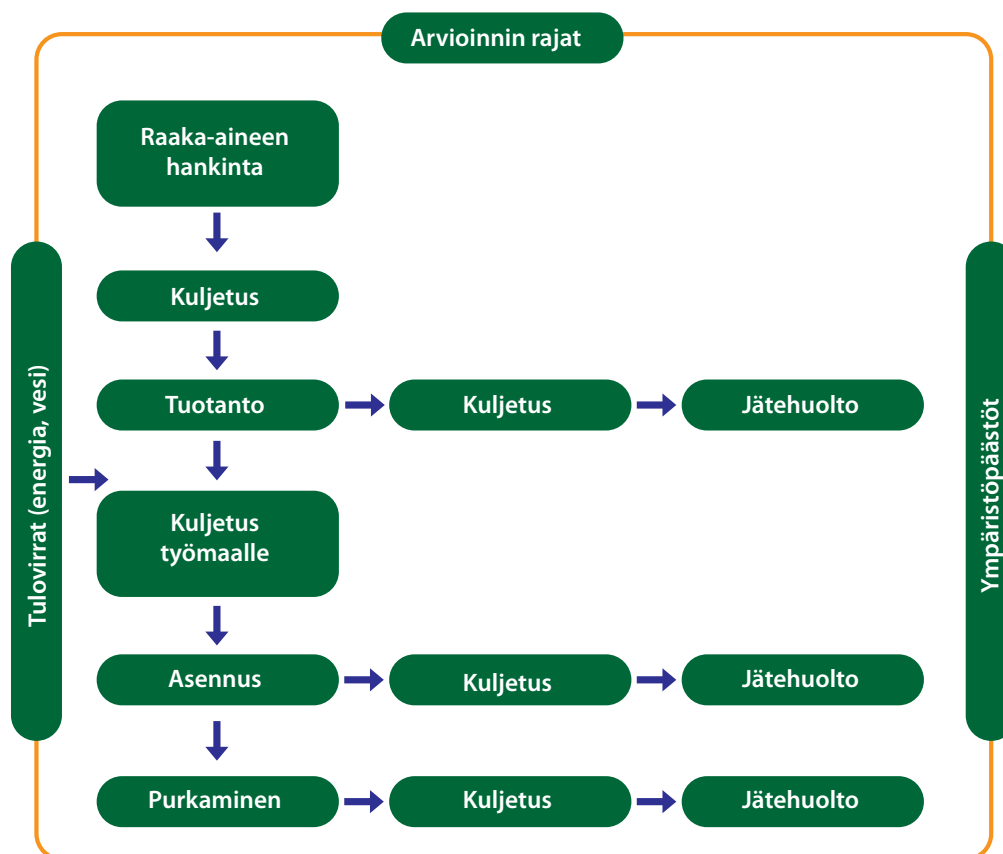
Arvioinnin rajat

Tulovirrat (energia, vesi)

Raaka-aineen hankinta

Kuljetus

Tuotanto

Kuljetus

Jätehuolto

Kuljetus työmaalle

Asennus

Kuljetus

Jätehuolto

Purkaminen

Kuljetus

Jätehuolto

Ympäristöpäästöt